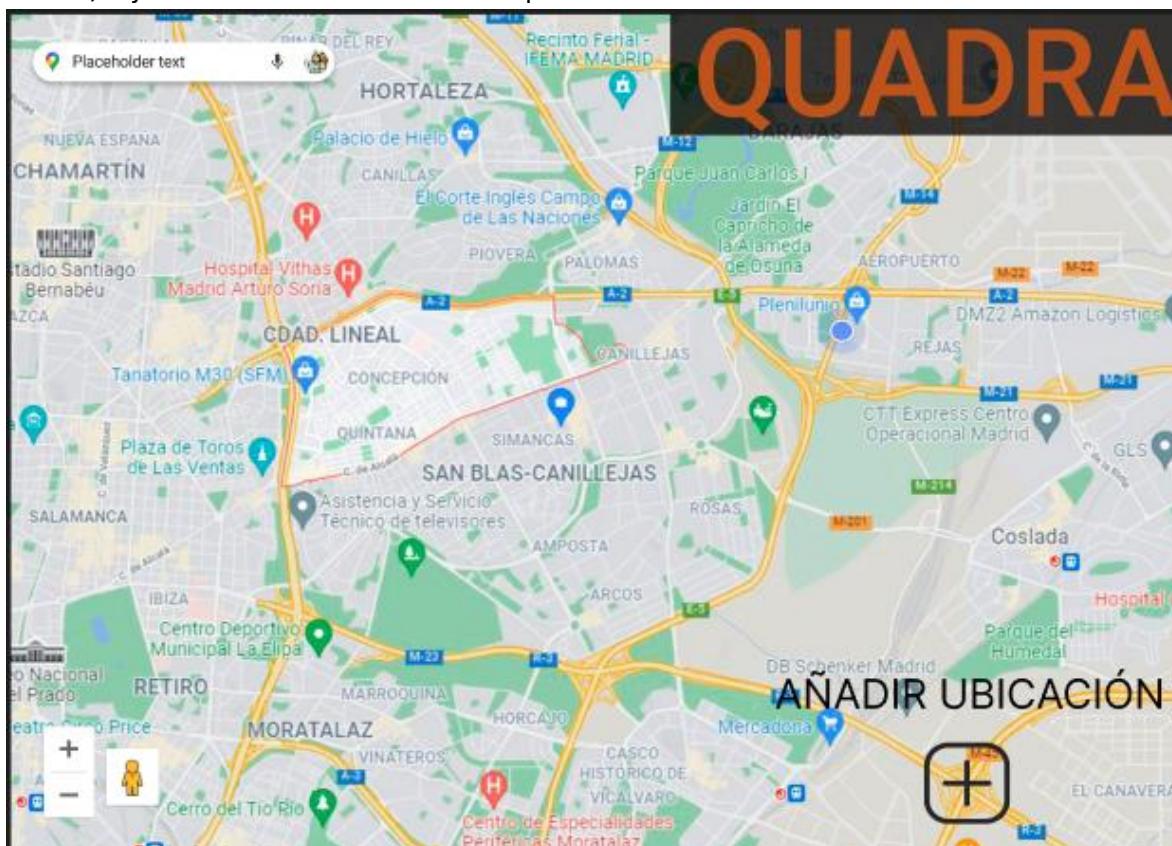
Placeholder text

QUADRA

PINAR DEL REY
Recinto Ferial - IFEMA MADRID
HORTALEZA
BARAJAS
NUEVA ESPAÑA
Palacio de Hielo
CHAMARTÍN
CANILLAS
M-12
Parque Juan Carlos I
El Corte Inglés Campo de Las Naciones
M-14
Jardín El Capricho de la Alameda de Osuna
Estadio Santiago Bernabéu
Hospital Vithas Madrid Arturo Soria
PIOVERA
PALOMAS
AEROPUERTO
M-22
M-22
A-2
A-2
E-5
Plenilunio
A-2
DMZ2 Amazon Logistics
CDAD. LINEAL
CANILLEJAS
REJAS
Tanatorio M30 (SFM)
CONCEPCIÓN
M-21
M-21
CTT Express Centro Operacional Madrid
QUINTANA
SIMANCAS
GLS
Plaza de Toros de Las Ventas
C. de Alcalá
SAN BLAS-CANILLEJAS
M-214
Asistencia y Servicio Técnico de televisores
ROSAS
M-201
SALAMANCA
Coslada
AMPOSTA
IBIZA
ARCOS
Hospital
Centro Deportivo Municipal La Elipa
E-5
Parque del Humedal
M-23
R-3
DB Schenker Madrid
Museo Nacional del Prado
RETIRO
MARROQUINA
AÑADIR UBICACIÓN
Teatro Circo Price
MORATALAZ
HORCAJO
Mercadona
VINATEROS
CASCO HISTÓRICO DE VICÁLVARO
A-3
Cerro del Tío Pío
EL CANAVERAL
Centro de Especialidades Periféricas Moratalaz
R-3